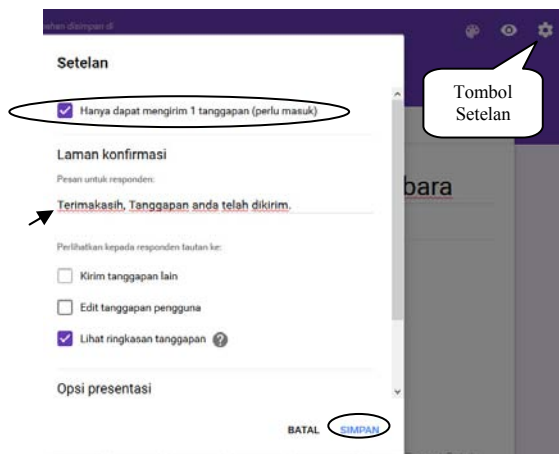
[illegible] disimpan di

Tombol Setelan

Setelan

Hanya dapat mengirim 1 tanggapan (perlu masuk)

Laman konfirmasi

Pesan untuk responden:

Terimakasih, Tanggapan anda telah dikirim.

bara

Perlihatkan kepada responden tautan ke:

Kirim tanggapan lain

Edit tanggapan pengguna

Lihat ringkasan tanggapan

Opsi presentasi

BATAL SIMPAN